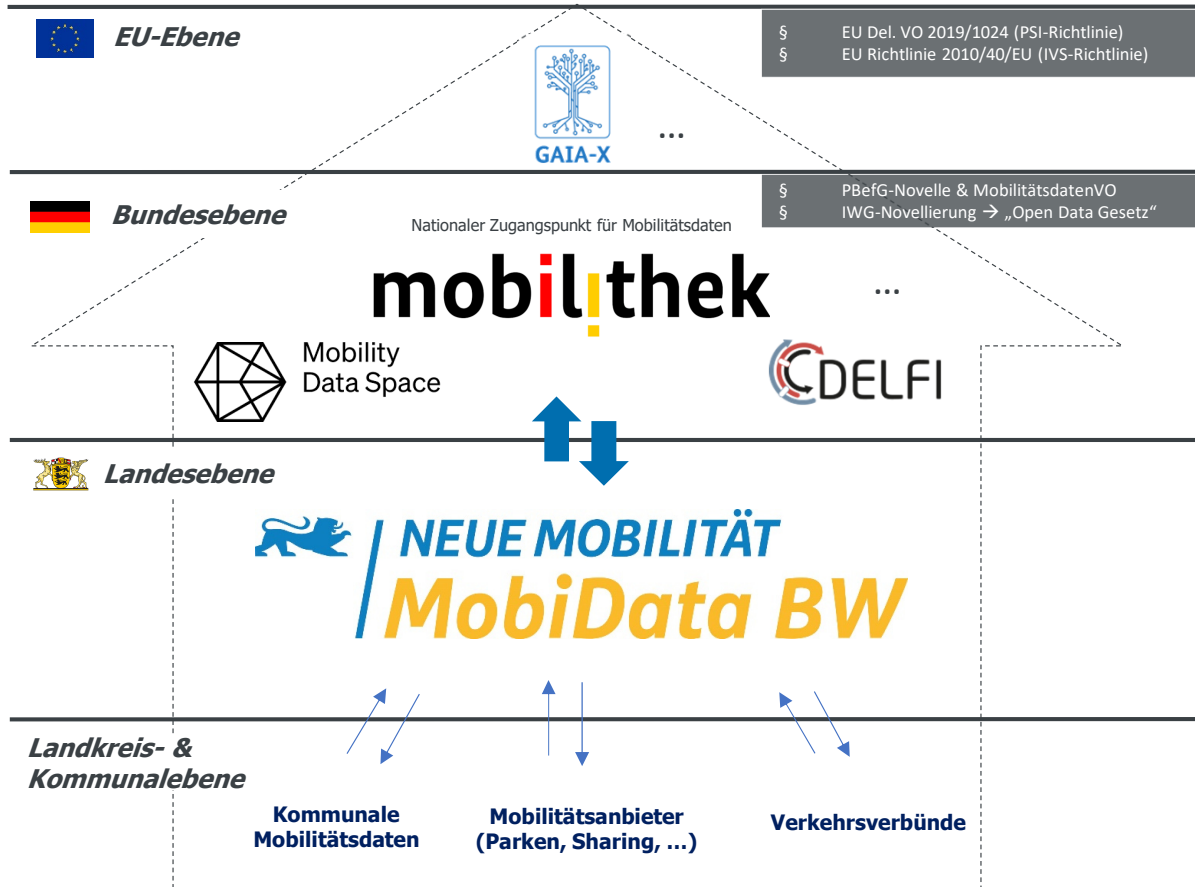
EU-Ebene

§ EU Del. VO 2019/1024 (PSI-Richtlinie)
§ EU Richtlinie 2010/40/EU (IVS-Richtlinie)

GAIA-X

...

Bundesebene

§ PBefG-Novelle & MobilitätsdatenVO
§ IWG-Novellierung → „Open Data Gesetz“

Nationaler Zugangspunkt für Mobilitätsdaten

mobilithek

...

Mobility Data Space

DELFI

Landesebene

NEUE MOBILITÄT
MobiData BW

Landkreis- & Kommunalebene

Kommunale Mobilitätsdaten

Mobilitätsanbieter (Parken, Sharing, ...)

Verkehrsverbünde